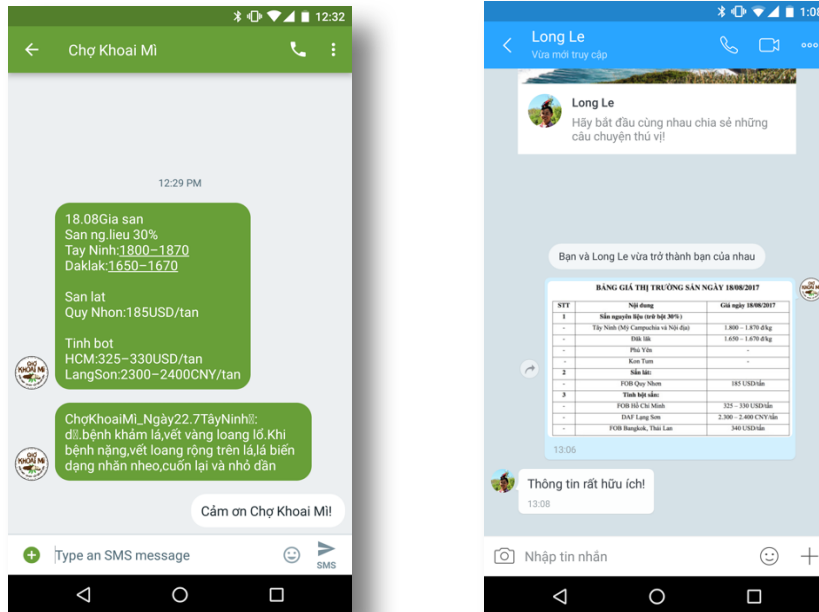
12:32

Chợ Khoai Mì

12:29 PM

18.08Gia san
San ng.lieu 30%
Tay Ninh:1800–1870
Daklak:1650–1670

San lat
Quy Nhon:185USD/tan

Tinh bot
HCM:325–330USD/tan
LangSon:2300–2400CNY/tan

CHỢ KHOAI MÌ

ChợKhoaiMì_Ngày22.7TâyNinh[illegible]: d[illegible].bệnh khảm lá,vết vàng loang lổ.Khi bệnh nặng,vết loang rộng trên lá,lá biến dạng nhăn nheo,cuốn lại và nhỏ dần

Cảm ơn Chợ Khoai Mì!

Type an SMS message

SMS

1:0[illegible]

Long Le
Vừa mới truy cập

Long Le
Hãy bắt đầu cùng nhau chia sẻ những câu chuyện thú vị!

Bạn và Long Le vừa trở thành bạn của nhau

BẢNG GIÁ THỊ TRƯỜNG SẮN NGÀY 18/08/2017

| STT | Nội dung | Giá ngày 18/08/2017 |
|---|---|---|
| 1 | Sắn nguyên liệu (trữ bột 30%) | |
| - | Tây Ninh (Mỹ Campuchia và Nội địa) | 1.800 – 1.870 đ/kg |
| - | Đắk lắk | 1.650 – 1.670 đ/kg |
| - | Phú Yên | - |
| - | Kon Tum | - |
| 2 | Sắn lát: | |
| - | FOB Quy Nhơn | 185 USD/tấn |
| 3 | Tinh bột sắn: | |
| - | FOB Hồ Chí Minh | 325 – 330 USD/tấn |
| - | DAF Lạng Sơn | 2.300 – 2.400 CNY/tấn |
| - | FOB Bangkok, Thái Lan | 340 USD/tấn |

13:06

Thông tin rất hữu ích!
13:08

Nhập tin nhắn